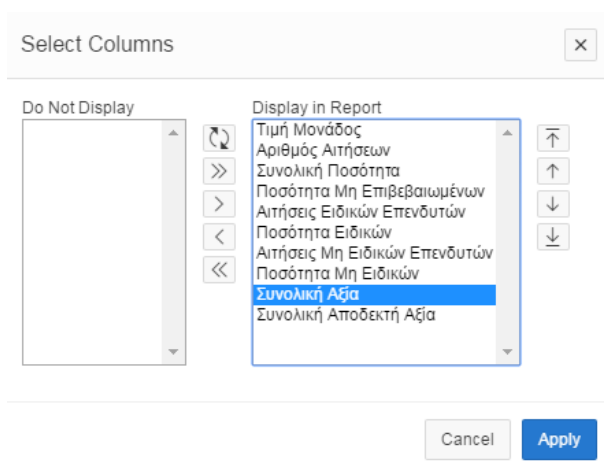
Select Columns

×

Do Not Display

Display in Report

Τιμή Μονάδος
Αριθμός Αιτήσεων
Συνολική Ποσότητα
Ποσότητα Μη Επιβεβαιωμένων
Αιτήσεις Ειδικών Επενδυτών
Ποσότητα Ειδικών
Αιτήσεις Μη Ειδικών Επενδυτών
Ποσότητα Μη Ειδικών
Συνολική Αξία
Συνολική Αποδεκτή Αξία

Cancel

Apply